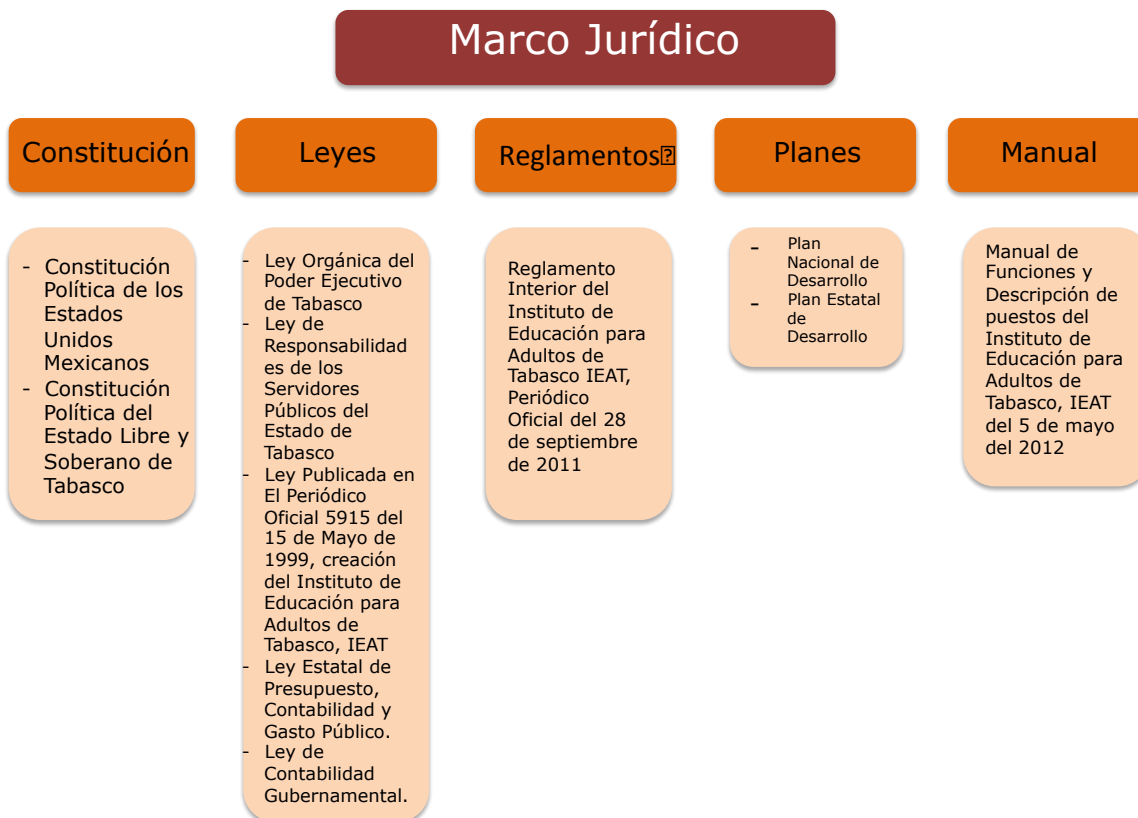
Marco Jurídico

Constitución

Leyes

Reglamentos

Planes

Manual

- Constitución Política de los Estados Unidos Mexicanos
- Constitución Política del Estado Libre y Soberano de Tabasco

- Ley Orgánica del Poder Ejecutivo de Tabasco
- Ley de Responsabilidades de los Servidores Públicos del Estado de Tabasco
- Ley Publicada en El Periódico Oficial 5915 del 15 de Mayo de 1999, creación del Instituto de Educación para Adultos de Tabasco, IEAT
- Ley Estatal de Presupuesto, Contabilidad y Gasto Público.
- Ley de Contabilidad Gubernamental.

Reglamento Interior del Instituto de Educación para Adultos de Tabasco IEAT, Periódico Oficial del 28 de septiembre de 2011

- Plan Nacional de Desarrollo
- Plan Estatal de Desarrollo

Manual de Funciones y Descripción de puestos del Instituto de Educación para Adultos de Tabasco, IEAT del 5 de mayo del 2012